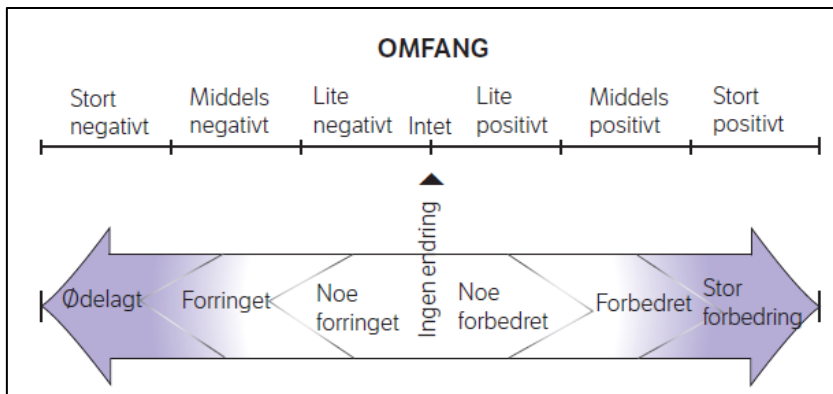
OMFANG

Stort negativt

Middels negativt

Lite negativt

Intet

Lite positivt

Middels positivt

Stort positivt

Ingen endring

Ødelagt

Forringet

Noe forringet

Noe forbedret

Forbedret

Stor forbedring